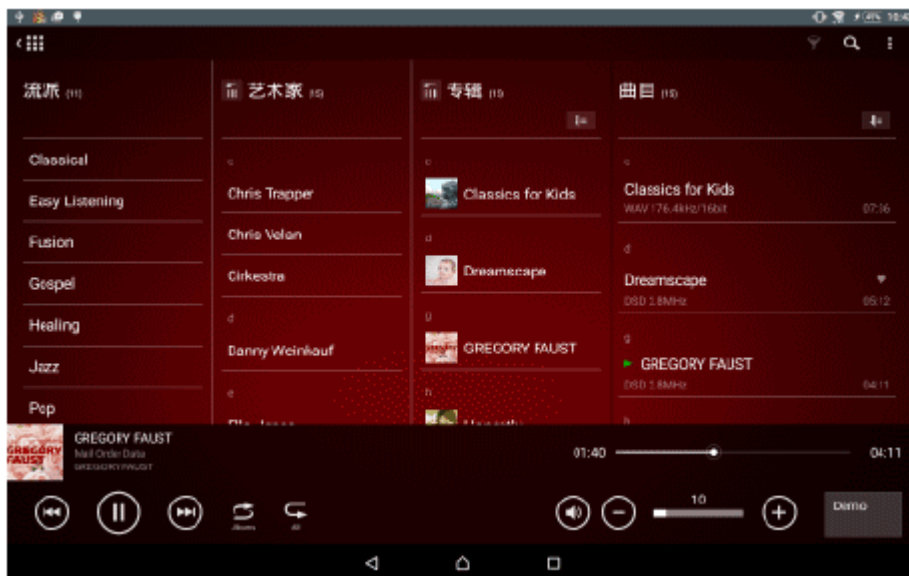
流派 (11)

Classical
Easy Listening
Fusion
Gospel
Healing
Jazz
Pop

艺术家 (15)

c
Chris Trapper
Chris Velan
Cirkestra
d
Danny Weinkauf
e
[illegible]

专辑 (15)

c
Classics for Kids
d
Dreamscape
g
GREGORY FAUST
h
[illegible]

曲目 (15)

c
Classics for Kids
WAV 176.4kHz/16bit 07:36
d
Dreamscape
DSD 2.8MHz 05:12
g
GREGORY FAUST
DSD 2.8MHz 04:11

GREGORY FAUST
Mail Order Data
GREGORY FAUST

01:40 04:11

10

Demo